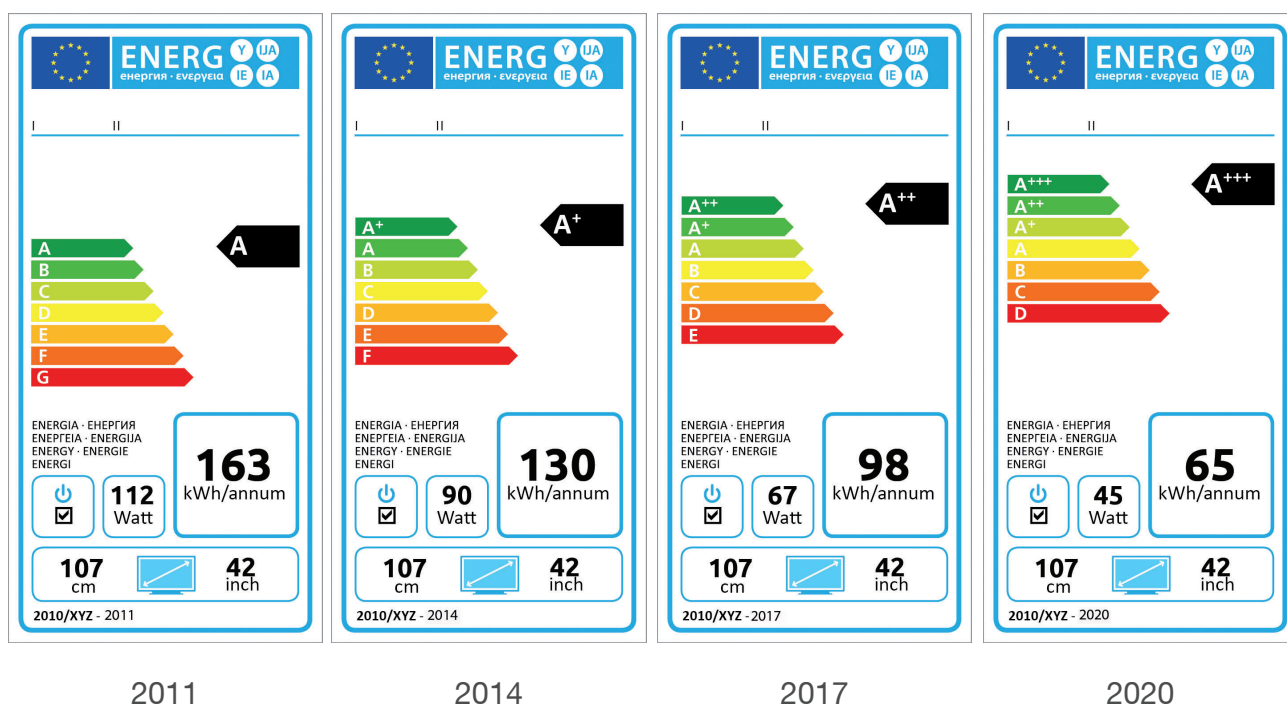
ENERG Y IJA
енергия · ενεργεια IE IA

I II

A
B
C
D
E
F
G

A

ENERGIA · ЕНЕРГИЯ
ΕΝΕΡΓΕΙΑ · ENERGIJA
ENERGY · ENERGIE
ENERGI

163
kWh/annum

112
Watt

107
cm

42
inch

2010/XYZ - 2011

2011

ENERG Y IJA
енергия · ενεργεια IE IA

I II

$A^+$
A
B
C
D
E
F

$A^+$

ENERGIA · ЕНЕРГИЯ
ΕΝΕΡΓΕΙΑ · ENERGIJA
ENERGY · ENERGIE
ENERGI

130
kWh/annum

90
Watt

107
cm

42
inch

2010/XYZ - 2014

2014

ENERG Y IJA
енергия · ενεργεια IE IA

I II

$A^{++}$
$A^+$
A
B
C
D
E

$A^{++}$

ENERGIA · ЕНЕРГИЯ
ΕΝΕΡΓΕΙΑ · ENERGIJA
ENERGY · ENERGIE
ENERGI

98
kWh/annum

67
Watt

107
cm

42
inch

2010/XYZ - 2017

2017

ENERG Y IJA
енергия · ενεργεια IE IA

I II

$A^{+++}$
$A^{++}$
$A^+$
A
B
C
D

$A^{+++}$

ENERGIA · ЕНЕРГИЯ
ΕΝΕΡΓΕΙΑ · ENERGIJA
ENERGY · ENERGIE
ENERGI

65
kWh/annum

45
Watt

107
cm

42
inch

2010/XYZ - 2020

2020